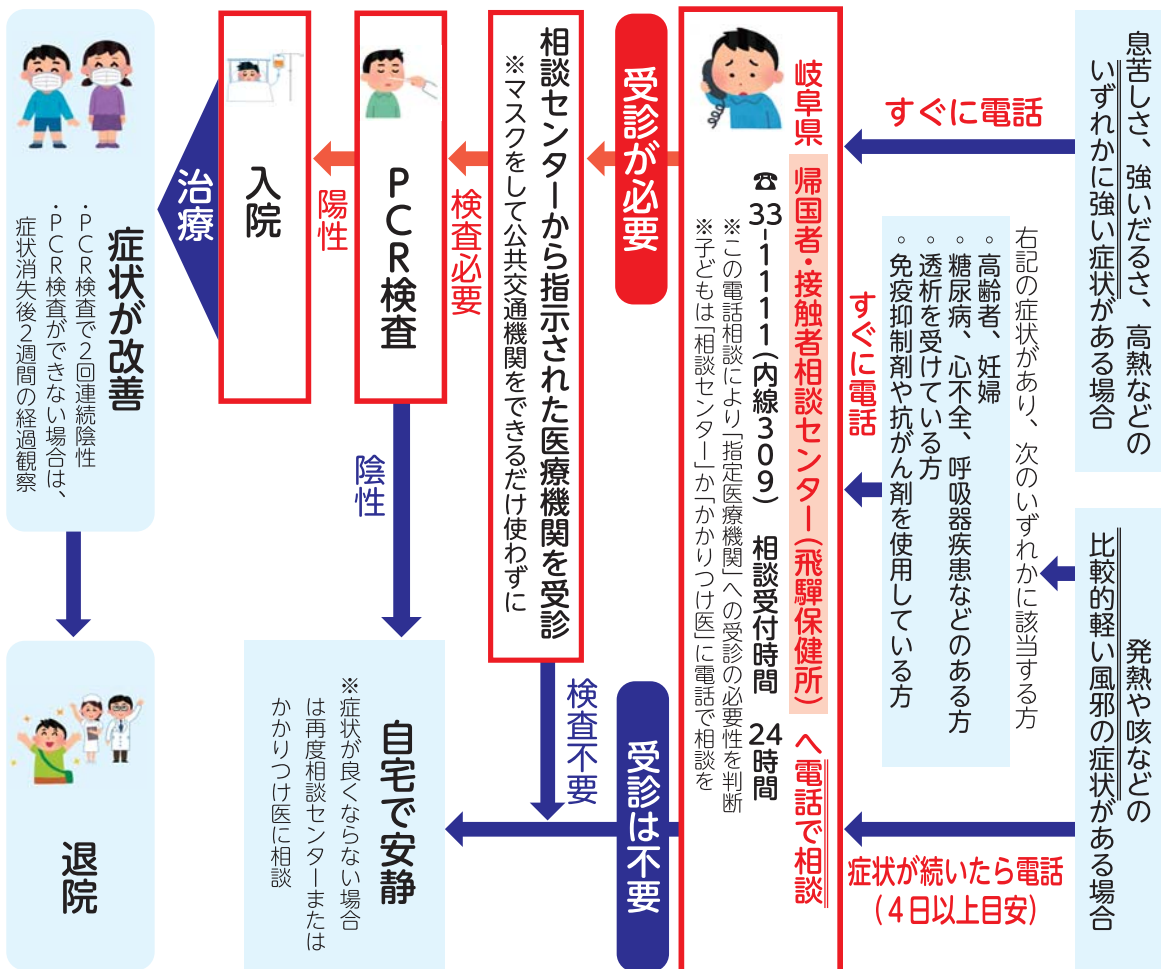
息苦しさ、強いだるさ、高熱などのいずれかに強い症状がある場合

すぐに電話

右記の症状があり、次のいずれかに該当する方

◦高齢者、妊婦
◦糖尿病、心不全、呼吸器疾患などのある方
◦透析を受けている方
◦免疫抑制剤や抗がん剤を使用している方

すぐに電話

比較的軽い風邪の症状がある場合
発熱や咳などの

症状が続いたら電話
（4日以上目安）

岐阜県
帰国者・接触者相談センター（飛騨保健所）へ電話で相談

☎33-1111（内線309）
相談受付時間　24時間

※この電話相談により「指定医療機関」への受診の必要性を判断
※子どもは「相談センター」か「かかりつけ医」に電話で相談を

受診が必要

受診は不要

相談センターから指示された医療機関を受診
※マスクをして公共交通機関をできるだけ使わずに

検査必要

検査不要

PCR検査

陽性

陰性

入院

治療

症状が改善
・PCR検査で2回連続陰性
・PCR検査ができない場合は、症状消失後2週間の経過観察

退院

自宅で安静
※症状が良くならない場合は再度相談センターまたはかかりつけ医に相談